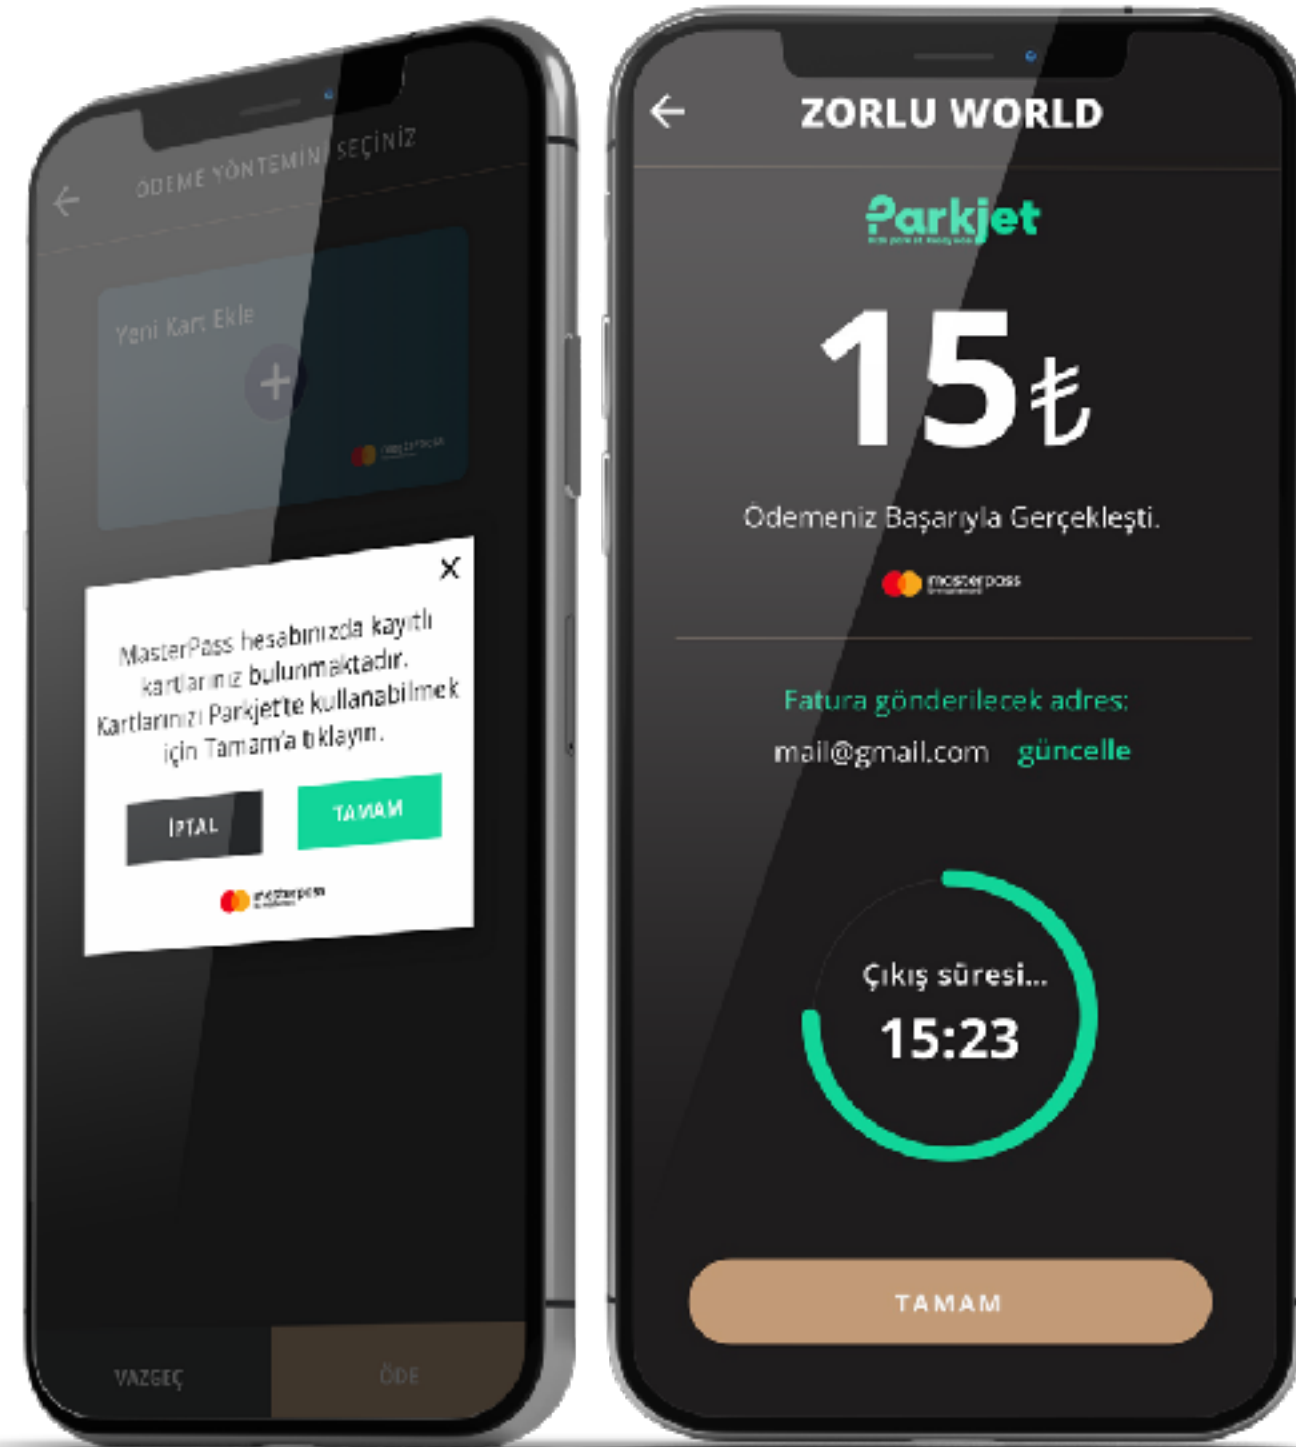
ÖDEME YÖNTEMİNİ SEÇİNİZ

Yeni Kart Ekle

+

MasterPass hesabınızda kayıtlı kartlarınız bulunmaktadır. Kartlarınızı Parkjet'te kullanabilmek için Tamam'a tıklayın.

İPTAL

TAMAM

masterpass

VAZGEÇ

ÖDE

ZORLU WORLD

Parkjet

15₺

Ödemeniz Başarıyla Gerçekleşti.

masterpass

Fatura gönderilecek adres:

mail@gmail.com güncelle

Çıkış süresi...

15:23

TAMAM